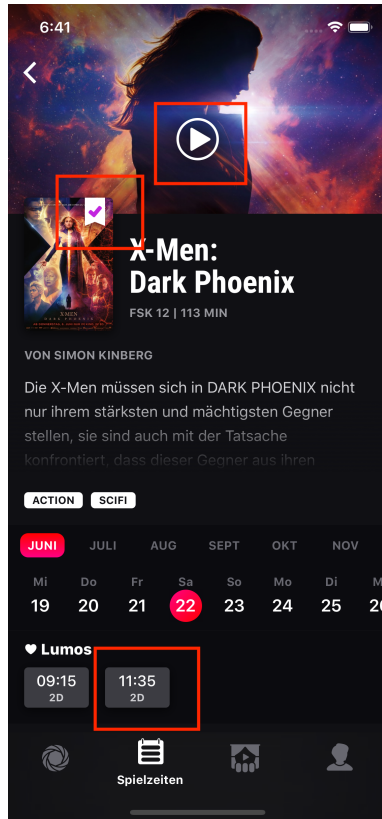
6:41

X-Men: Dark Phoenix

FSK 12 | 113 MIN

VON SIMON KINBERG

Die X-Men müssen sich in DARK PHOENIX nicht nur ihrem stärksten und mächtigsten Gegner stellen, sie sind auch mit der Tatsache konfrontiert, dass dieser Gegner aus ihren

ACTION SCIFI

JUNI JULI AUG SEPT OKT NOV

| Mi | Do | Fr | Sa | So | Mo | Di | M |
|---|---|---|---|---|---|---|---|
| 19 | 20 | 21 | 22 | 23 | 24 | 25 | 26 |

♥ Lumos

09:15
2D

11:35
2D

Spielzeiten